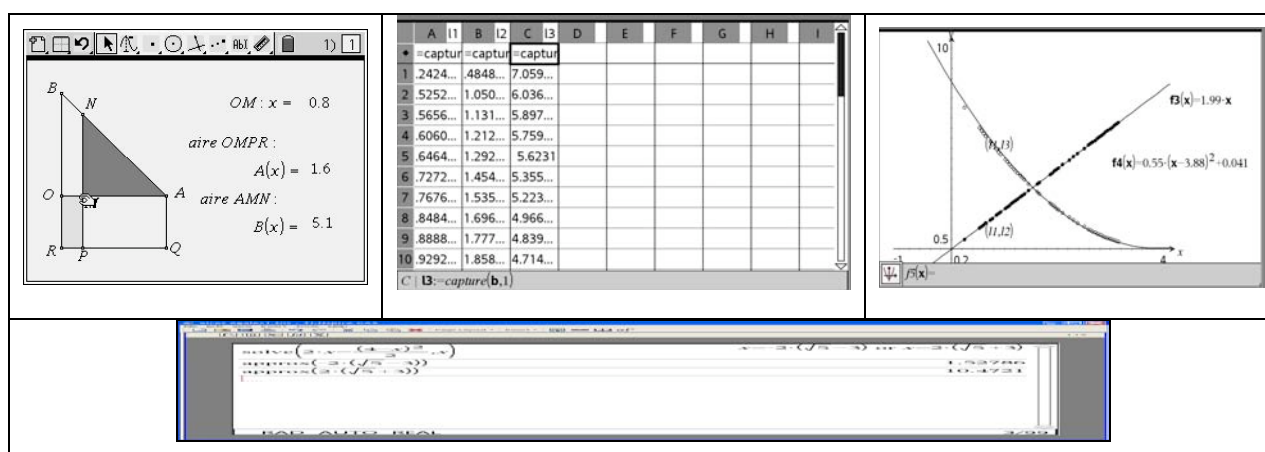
1) 1

B
N
OM : x = 0.8
aire OMPR :
A(x) = 1.6
O
A
aire AMN :
B(x) = 5.1
R
P
Q

| | A l1 | B l2 | C l3 | D | E | F | G | H | I |
|---|---|---|---|---|---|---|---|---|---|
| • | =captur | =captur | =captur | | | | | | |
| 1 | .2424... | .4848... | 7.059... | | | | | | |
| 2 | .5252... | 1.050... | 6.036... | | | | | | |
| 3 | .5656... | 1.131... | 5.897... | | | | | | |
| 4 | .6060... | 1.212... | 5.759... | | | | | | |
| 5 | .6464... | 1.292... | 5.6231 | | | | | | |
| 6 | .7272... | 1.454... | 5.355... | | | | | | |
| 7 | .7676... | 1.535... | 5.223... | | | | | | |
| 8 | .8484... | 1.696... | 4.966... | | | | | | |
| 9 | .8888... | 1.777... | 4.839... | | | | | | |
| 10 | .9292... | 1.858... | 4.714... | | | | | | |

C | l3:=capture(b,1)

10
y
$f3(x)=1.99 \cdot x$
(l1,l3)
$f4(x)=0.55 \cdot (x-3.88)^2+0.041$
(l1,l2)
0.5
0.2
4
x
-1
$f5(x)=$

solve(2·x=$\frac{(4-x)^2}{2}$,x)
x=-2·(√5-3) or x=2·(√5+3)
approx(-2·(√5-3))
1.52786
approx(2·(√5+3))
10.4721
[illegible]
MAIN RAD AUTO REAL
3/30